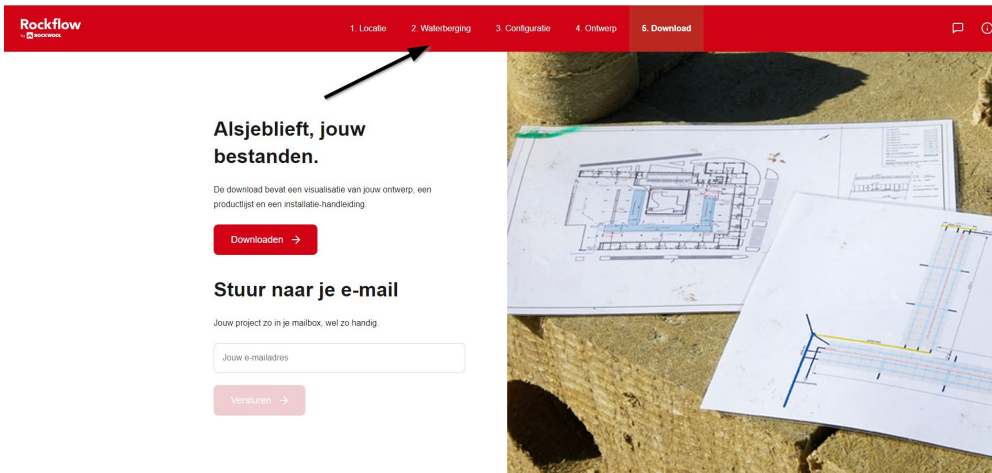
Rockflow
by ROCKWOOL

1. Locatie
2. Waterberging
3. Configuratie
4. Ontwerp
5. Download

Alsjeblieft, jouw bestanden.

De download bevat een visualisatie van jouw ontwerp, een productlijst en een installatie-handleiding.

Downloaden →

Stuur naar je e-mail

Jouw project zo in je mailbox, wel zo handig.

Jouw e-mailadres

Versturen →